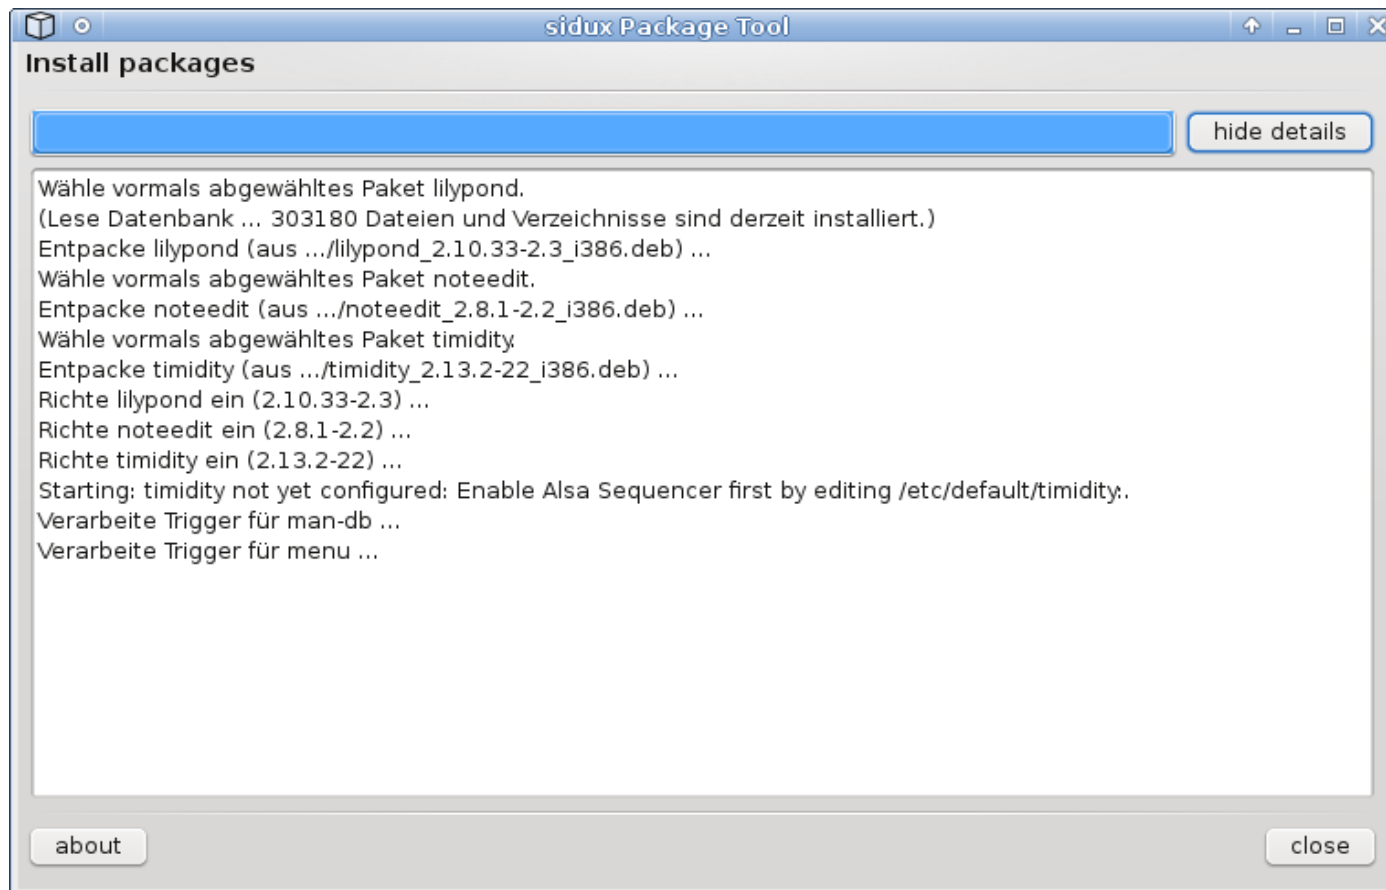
sidux Package Tool

Install packages

hide details

Wähle vormals abgewähltes Paket lilypond.
(Lese Datenbank ... 303180 Dateien und Verzeichnisse sind derzeit installiert.)
Entpacke lilypond (aus .../lilypond_2.10.33-2.3_i386.deb) ...
Wähle vormals abgewähltes Paket noteedit.
Entpacke noteedit (aus .../noteedit_2.8.1-2.2_i386.deb) ...
Wähle vormals abgewähltes Paket timidity.
Entpacke timidity (aus .../timidity_2.13.2-22_i386.deb) ...
Richte lilypond ein (2.10.33-2.3) ...
Richte noteedit ein (2.8.1-2.2) ...
Richte timidity ein (2.13.2-22) ...
Starting: timidity not yet configured: Enable Alsa Sequencer first by editing /etc/default/timidity..
Verarbeite Trigger für man-db ...
Verarbeite Trigger für menu ...

about

close